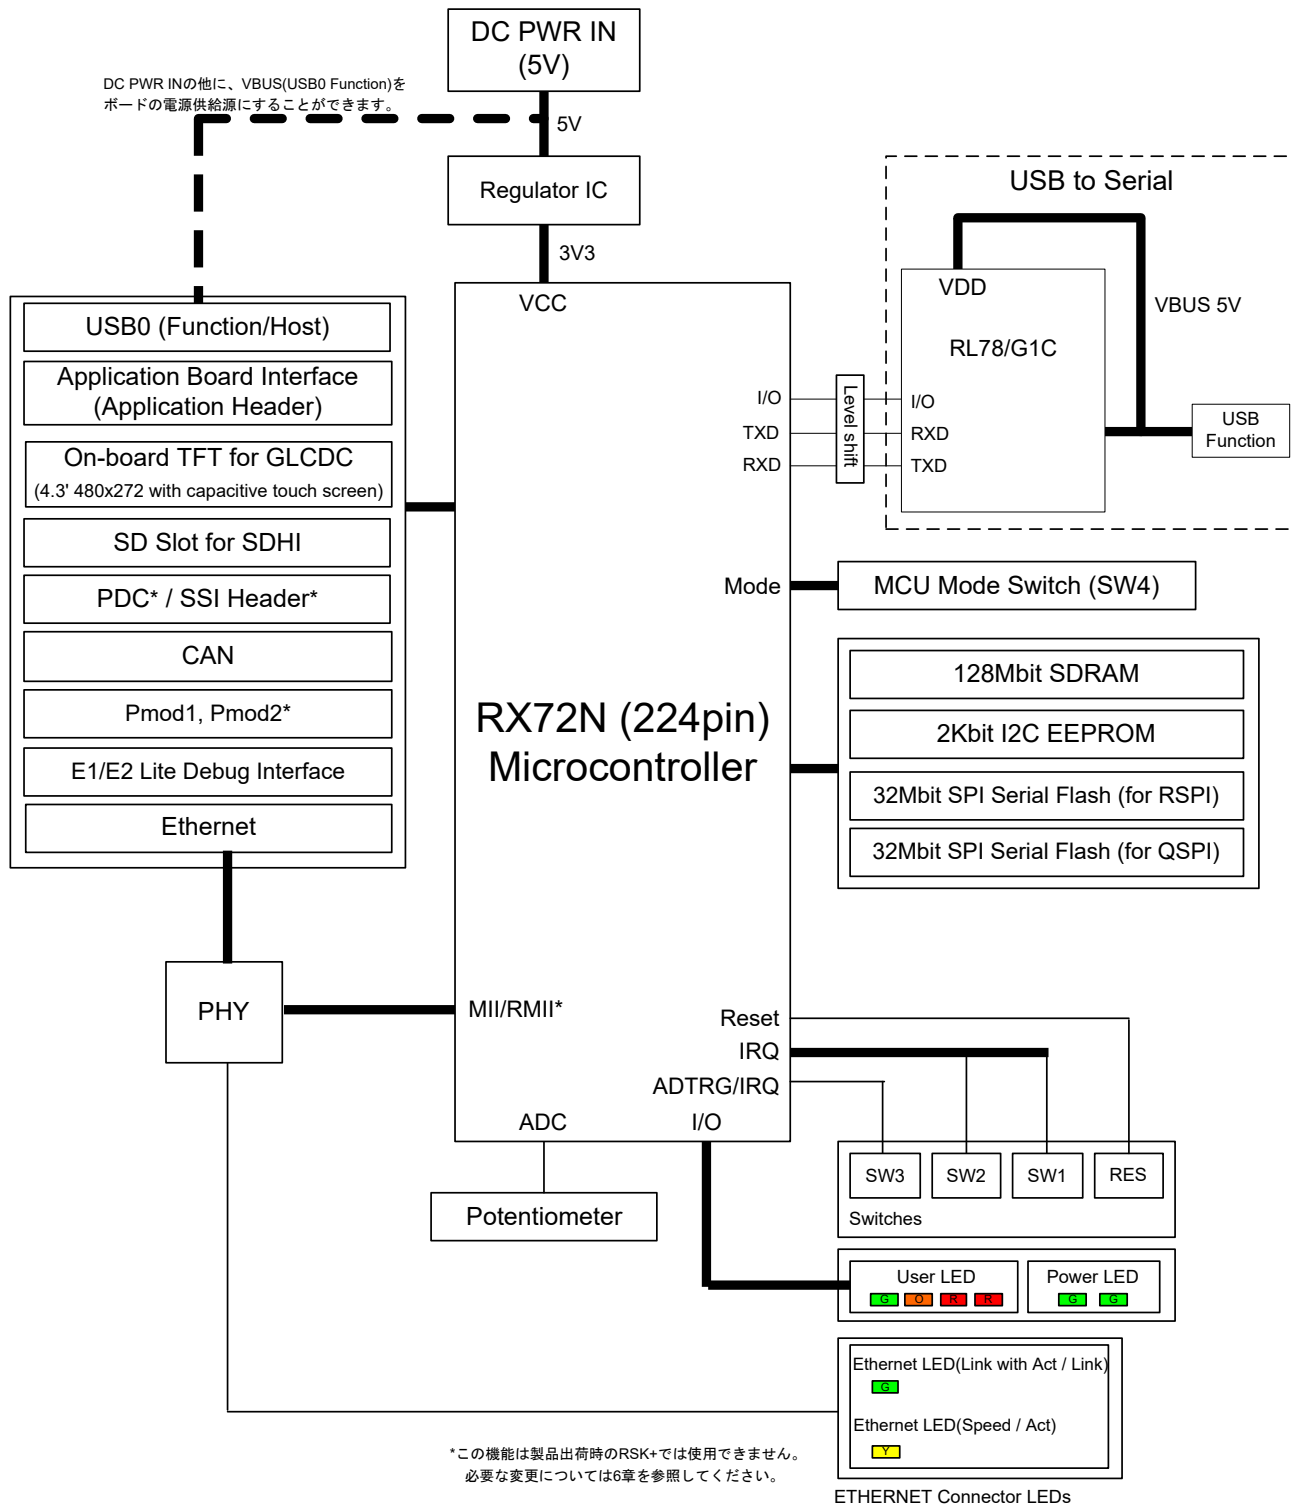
DC PWR IN (5V)

DC PWR INの他に、VBUS(USB0 Function)をボードの電源供給源にすることができます。

5V

Regulator IC

3V3

USB to Serial

VDD

RL78/G1C

VBUS 5V

USB Function

VCC

USB0 (Function/Host)

Application Board Interface (Application Header)

On-board TFT for GLCDC
(4.3' 480x272 with capacitive touch screen)

SD Slot for SDHI

PDC* / SSI Header*

CAN

Pmod1, Pmod2*

E1/E2 Lite Debug Interface

Ethernet

I/O
TXD
RXD

Level shift

I/O
RXD
TXD

Mode

MCU Mode Switch (SW4)

128Mbit SDRAM

2Kbit I2C EEPROM

32Mbit SPI Serial Flash (for RSPI)

32Mbit SPI Serial Flash (for QSPI)

RX72N (224pin) Microcontroller

PHY

MII/RMII*

Reset
IRQ
ADTRG/IRQ

ADC

I/O

SW3
SW2
SW1
RES
Switches

Potentiometer

User LED
G O R R

Power LED
G G

Ethernet LED(Link with Act / Link)
G

Ethernet LED(Speed / Act)
Y

ETHERNET Connector LEDs

*この機能は製品出荷時のRSK+では使用できません。
必要な変更については6章を参照してください。